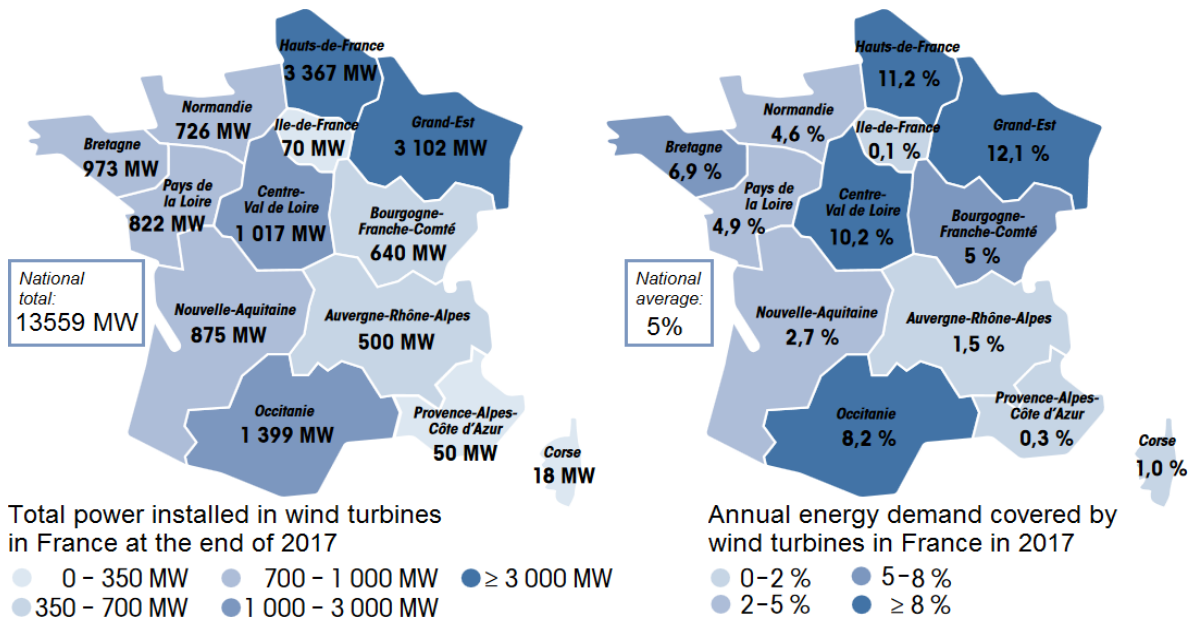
Hauts-de-France
3 367 MW
Normandie
726 MW
Ile-de-France
70 MW
Grand-Est
3 102 MW
Bretagne
973 MW
Pays de la Loire
822 MW
Centre-Val de Loire
1 017 MW
Bourgogne-Franche-Comté
640 MW
National total:
13559 MW
Nouvelle-Aquitaine
875 MW
Auvergne-Rhône-Alpes
500 MW
Occitanie
1 399 MW
Provence-Alpes-Côte d'Azur
50 MW
Corse
18 MW

Total power installed in wind turbines in France at the end of 2017
0 – 350 MW
700 – 1 000 MW
≥ 3 000 MW
350 – 700 MW
1 000 – 3 000 MW

Hauts-de-France
11,2 %
Normandie
4,6 %
Ile-de-France
0,1 %
Grand-Est
12,1 %
Bretagne
6,9 %
Pays de la Loire
4,9 %
Centre-Val de Loire
10,2 %
Bourgogne-Franche-Comté
5 %
National average:
5%
Nouvelle-Aquitaine
2,7 %
Auvergne-Rhône-Alpes
1,5 %
Occitanie
8,2 %
Provence-Alpes-Côte d'Azur
0,3 %
Corse
1,0 %

Annual energy demand covered by wind turbines in France in 2017
0–2 %
5–8 %
2–5 %
≥ 8 %